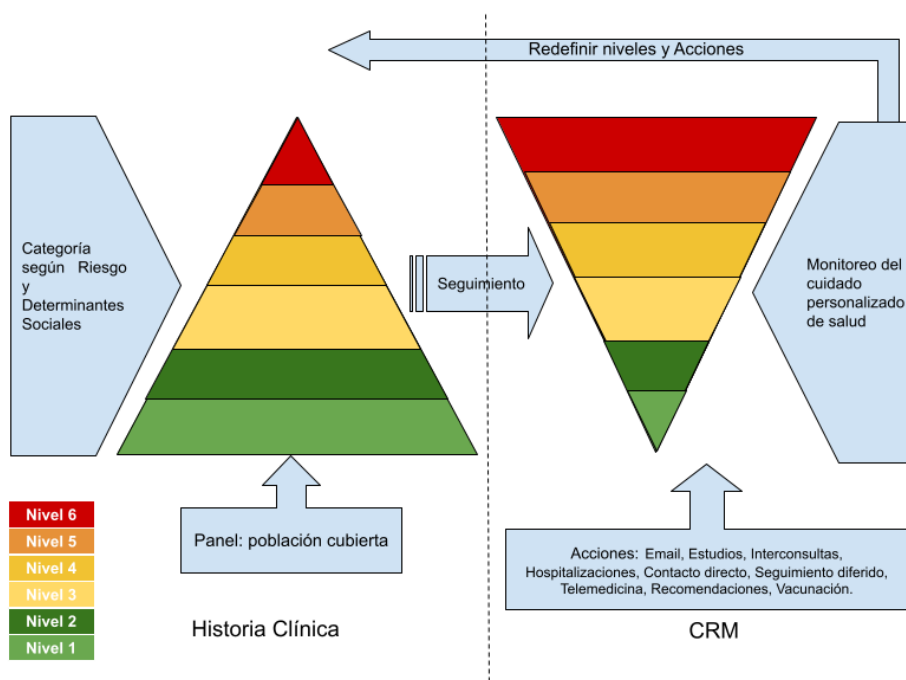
Redefinir niveles y Acciones

Categoría según Riesgo y Determinantes Sociales

Seguimiento

Monitoreo del cuidado personalizado de salud

Nivel 6
Nivel 5
Nivel 4
Nivel 3
Nivel 2
Nivel 1

Panel: población cubierta

Acciones: Email, Estudios, Interconsultas, Hospitalizaciones, Contacto directo, Seguimiento diferido, Telemedicina, Recomendaciones, Vacunación.

Historia Clínica

CRM